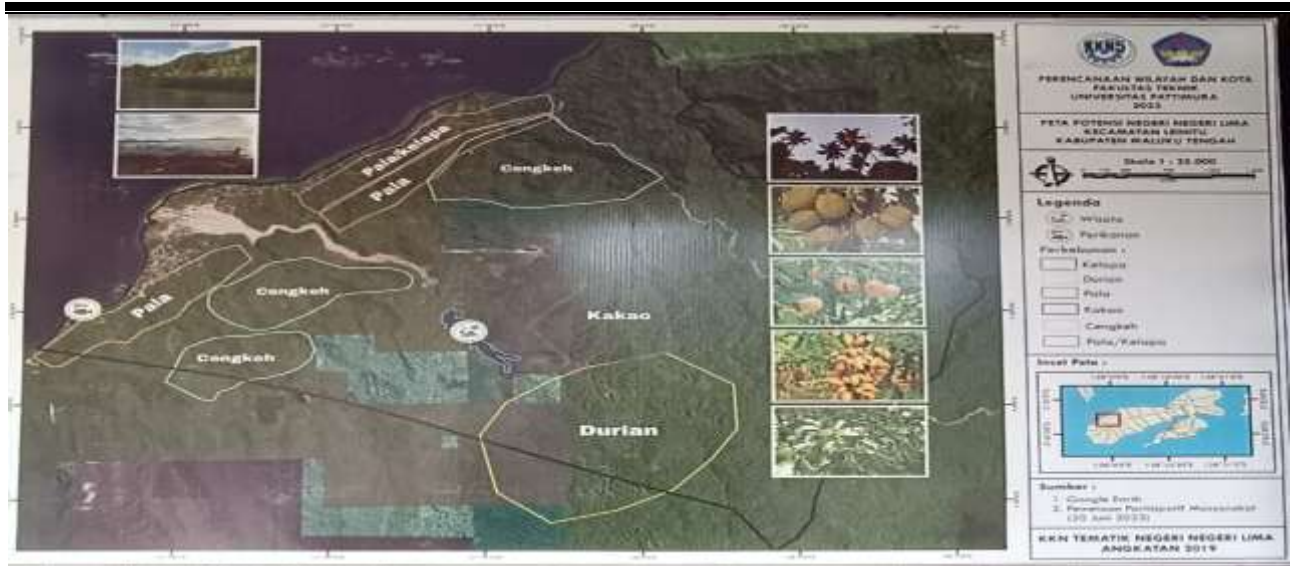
Pala/kelapa

Pala

Cengkeh

Pala

Cengkeh

Cengkeh

Kakao

Durian

KKNS

PERENCANAAN WILAYAH DAN KOTA
FAKULTAS TEKNIK
UNIVERSITAS PATTIMURA
2022

PETA POTENSI NEGERI NEGERI LIMA
KECAMATAN LEIHITU
KABUPATEN MALUKU TENGAH

Skala 1 : 25.000

Legenda
Wisata
Perikanan
Perkebunan :
Kelapa
Durian
Pala
Kakao
Cengkeh
Pala/Kelapa

Inset Peta :

Sumber :
1. Google Earth
2. Pemetaan Partisipatif Masyarakat (20 Juni 2022)

KKN TEMATIK NEGERI NEGERI LIMA
ANGKATAN 2019